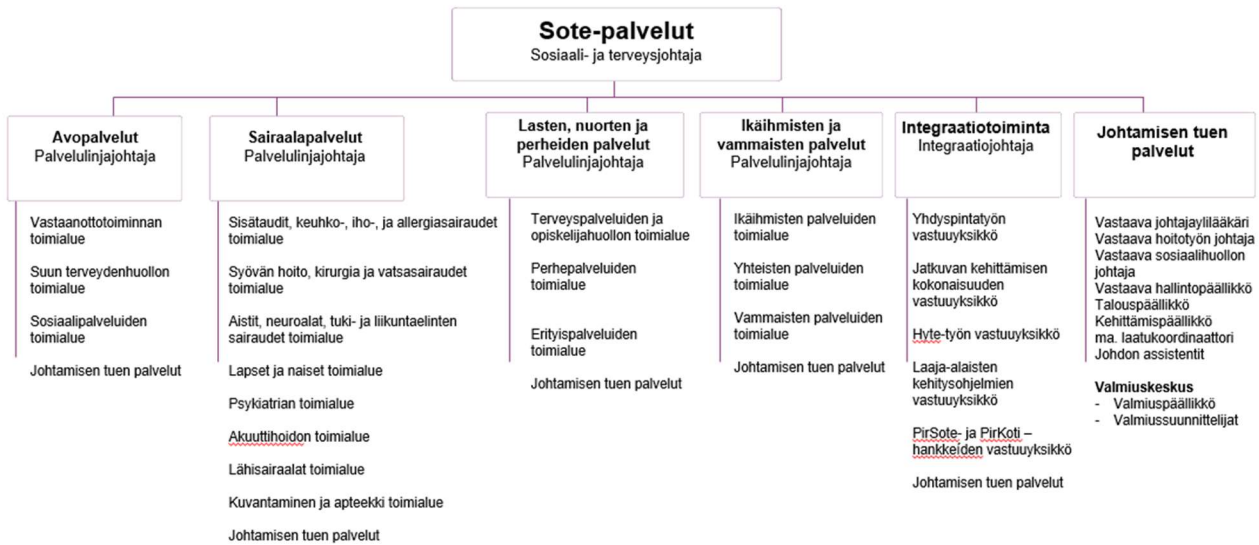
**Sote-palvelut**
Sosiaali- ja terveysjohtaja

**Avopalvelut**
Palvelulinjajohtaja

Vastaanottotoiminnan toimialue

Suun terveydenhuollon toimialue

Sosiaalipalveluiden toimialue

Johtamisen tuen palvelut

**Sairaalapalvelut**
Palvelulinjajohtaja

Sisätaudit, keuhko-, iho-, ja allergiasairaudet toimialue

Syövän hoito, kirurgia ja vatsasairaudet toimialue

Aistit, neuroalat, tuki- ja liikuntaelinten sairaudet toimialue

Lapset ja naiset toimialue

Psykiatrian toimialue

Akuuttihoidon toimialue

Lähisairaalat toimialue

Kuvantaminen ja apteekki toimialue

Johtamisen tuen palvelut

**Lasten, nuorten ja perheiden palvelut**
Palvelulinjajohtaja

Terveyspalveluiden ja opiskelijahuollon toimialue

Perhepalveluiden toimialue

Erityispalveluiden toimialue

Johtamisen tuen palvelut

**Ikäihmisten ja vammaisten palvelut**
Palvelulinjajohtaja

Ikäihmisten palveluiden toimialue

Yhteisten palveluiden toimialue

Vammaisten palveluiden toimialue

Johtamisen tuen palvelut

**Integraatiotoiminta**
Integraatiojohtaja

Yhdyspintatyön vastuuyksikkö

Jatkuvan kehittämisen kokonaisuuden vastuuyksikkö

Hyte-työn vastuuyksikkö

Laaja-alaisten kehitysohjelmien vastuuyksikkö

PirSote- ja PirKoti –hankkeiden vastuuyksikkö

Johtamisen tuen palvelut

**Johtamisen tuen palvelut**

Vastaava johtajaylilääkäri
Vastaava hoitotyön johtaja
Vastaava sosiaalihuollon johtaja
Vastaava hallintopäällikkö
Talouspäällikkö
Kehittämispäällikkö
ma. laatukoordinaattori
Johdon assistentit

**Valmiuskeskus**
- Valmiuspäällikkö
- Valmiussuunnittelijat